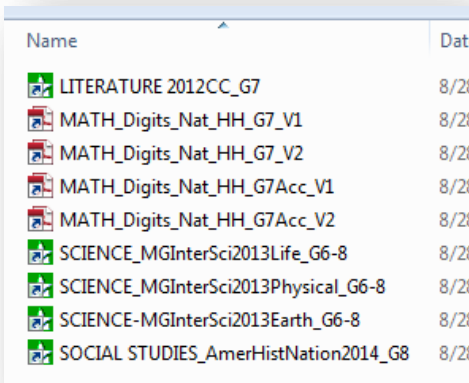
| Name | Dat |
|---|---|
| LITERATURE 2012CC_G7 | 8/28 |
| MATH_Digits_Nat_HH_G7_V1 | 8/28 |
| MATH_Digits_Nat_HH_G7_V2 | 8/28 |
| MATH_Digits_Nat_HH_G7Acc_V1 | 8/28 |
| MATH_Digits_Nat_HH_G7Acc_V2 | 8/28 |
| SCIENCE_MGInterSci2013Life_G6-8 | 8/28 |
| SCIENCE_MGInterSci2013Physical_G6-8 | 8/28 |
| SCIENCE-MGInterSci2013Earth_G6-8 | 8/28 |
| SOCIAL STUDIES_AmerHistNation2014_G8 | 8/28 |